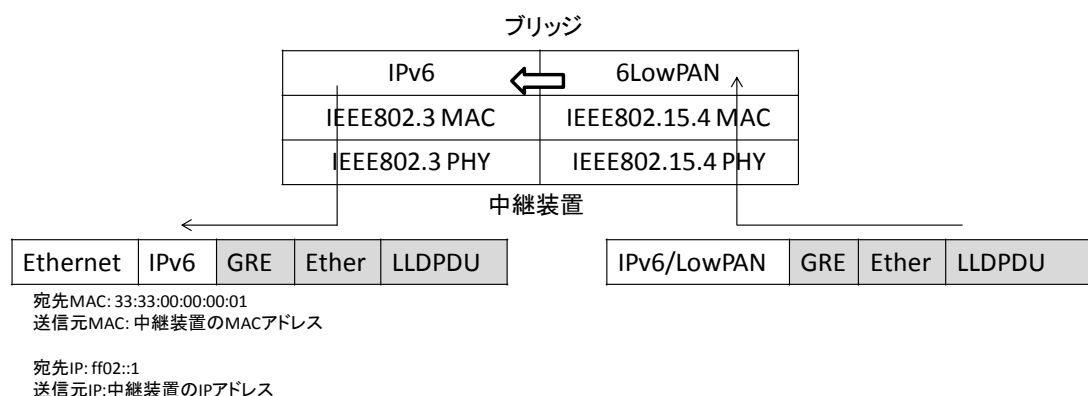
ブリッジ

| IPv6 | 6LowPAN |
|---|---|
| IEEE802.3 MAC | IEEE802.15.4 MAC |
| IEEE802.3 PHY | IEEE802.15.4 PHY |

中継装置

| Ethernet | IPv6 | GRE | Ether | LLDPDU |
|---|---|---|---|---|

| IPv6/LowPAN | GRE | Ether | LLDPDU |
|---|---|---|---|

宛先MAC: 33:33:00:00:00:01
送信元MAC: 中継装置のMACアドレス

宛先IP: ff02::1
送信元IP:中継装置のIPアドレス